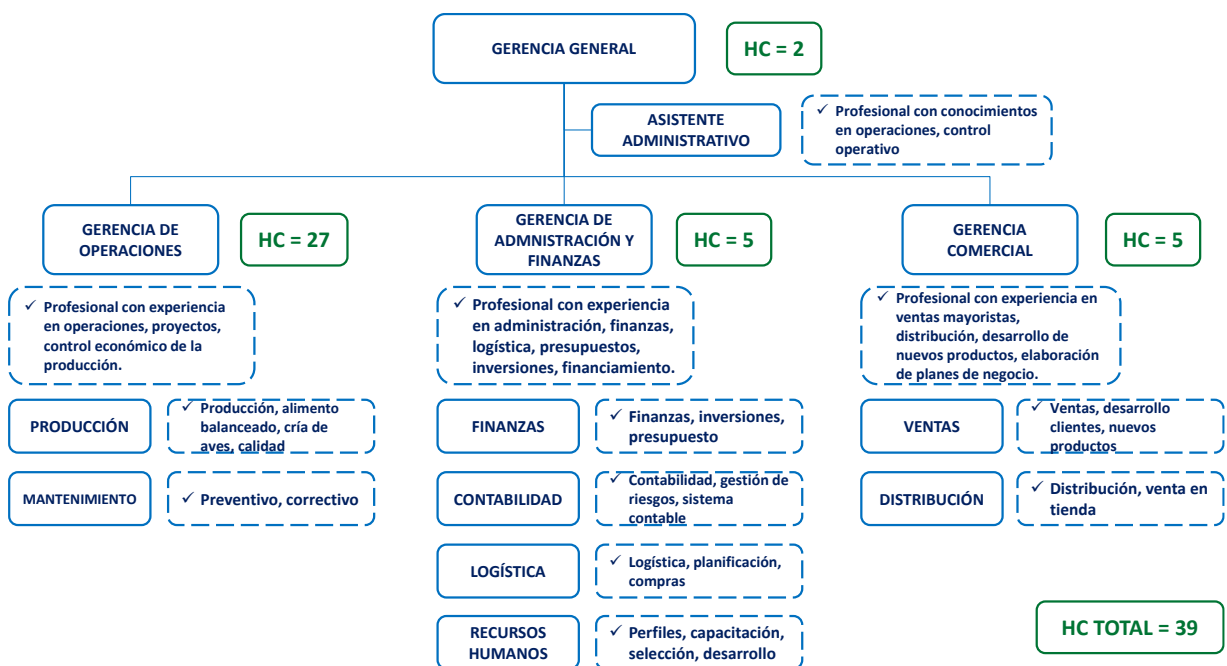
GERENCIA GENERAL

HC = 2

ASISTENTE ADMINISTRATIVO

✓ Profesional con conocimientos en operaciones, control operativo

GERENCIA DE OPERACIONES

HC = 27

✓ Profesional con experiencia en operaciones, proyectos, control económico de la producción.

PRODUCCIÓN

✓ Producción, alimento balanceado, cría de aves, calidad

MANTENIMIENTO

✓ Preventivo, correctivo

GERENCIA DE ADMNISTRACIÓN Y FINANZAS

HC = 5

✓ Profesional con experiencia en administración, finanzas, logística, presupuestos, inversiones, financiamiento.

FINANZAS

✓ Finanzas, inversiones, presupuesto

CONTABILIDAD

✓ Contabilidad, gestión de riesgos, sistema contable

LOGÍSTICA

✓ Logística, planificación, compras

RECURSOS HUMANOS

✓ Perfiles, capacitación, selección, desarrollo

GERENCIA COMERCIAL

HC = 5

✓ Profesional con experiencia en ventas mayoristas, distribución, desarrollo de nuevos productos, elaboración de planes de negocio.

VENTAS

✓ Ventas, desarrollo clientes, nuevos productos

DISTRIBUCIÓN

✓ Distribución, venta en tienda

HC TOTAL = 39